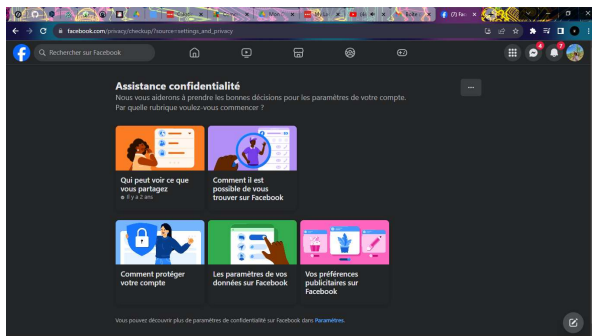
Mon
(4)
Édit
(7) Fa

facebook.com/privacy/checkup/?source=settings_and_privacy

Rechercher sur Facebook

4
7

Assistance confidentialité

Nous vous aiderons à prendre les bonnes décisions pour les paramètres de votre compte. Par quelle rubrique voulez-vous commencer ?

...

Qui peut voir ce que vous partagez
Il y a 2 ans

Comment il est possible de vous trouver sur Facebook

Comment protéger votre compte

Les paramètres de vos données sur Facebook

Vos préférences publicitaires sur Facebook

Vous pouvez découvrir plus de paramètres de confidentialité sur Facebook dans Paramètres.